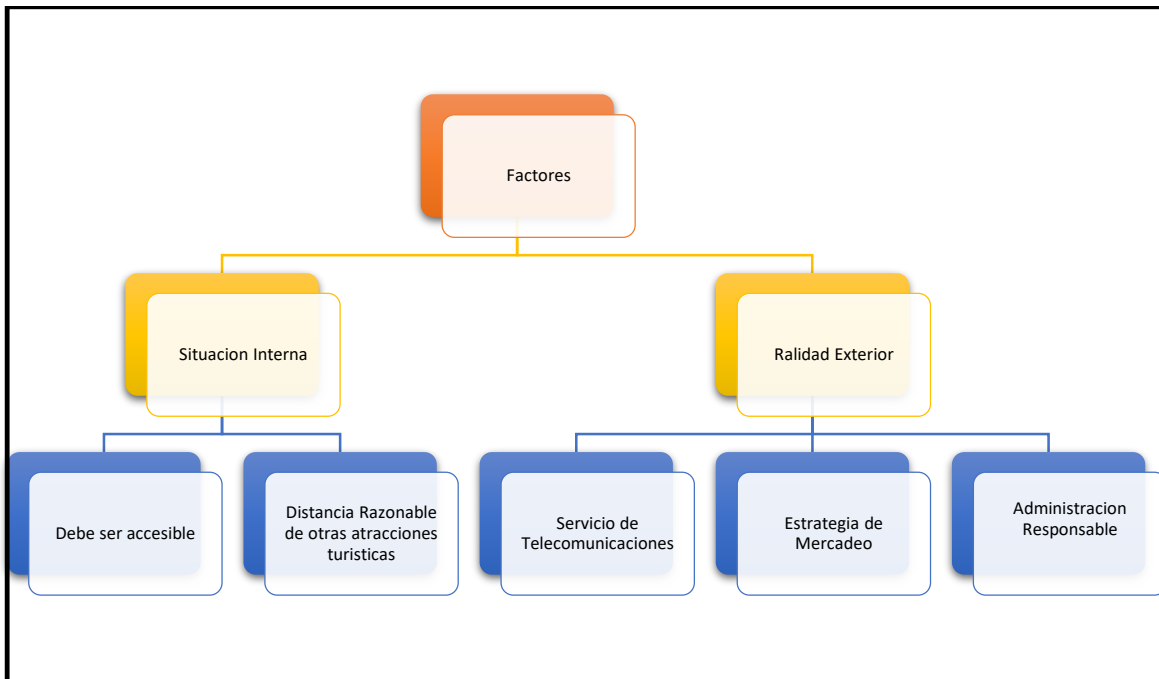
Factores

Situacion Interna

Ralidad Exterior

Debe ser accesible

Distancia Razonable de otras atracciones turisticas

Servicio de Telecomunicaciones

Estrategia de Mercadeo

Administracion Responsable